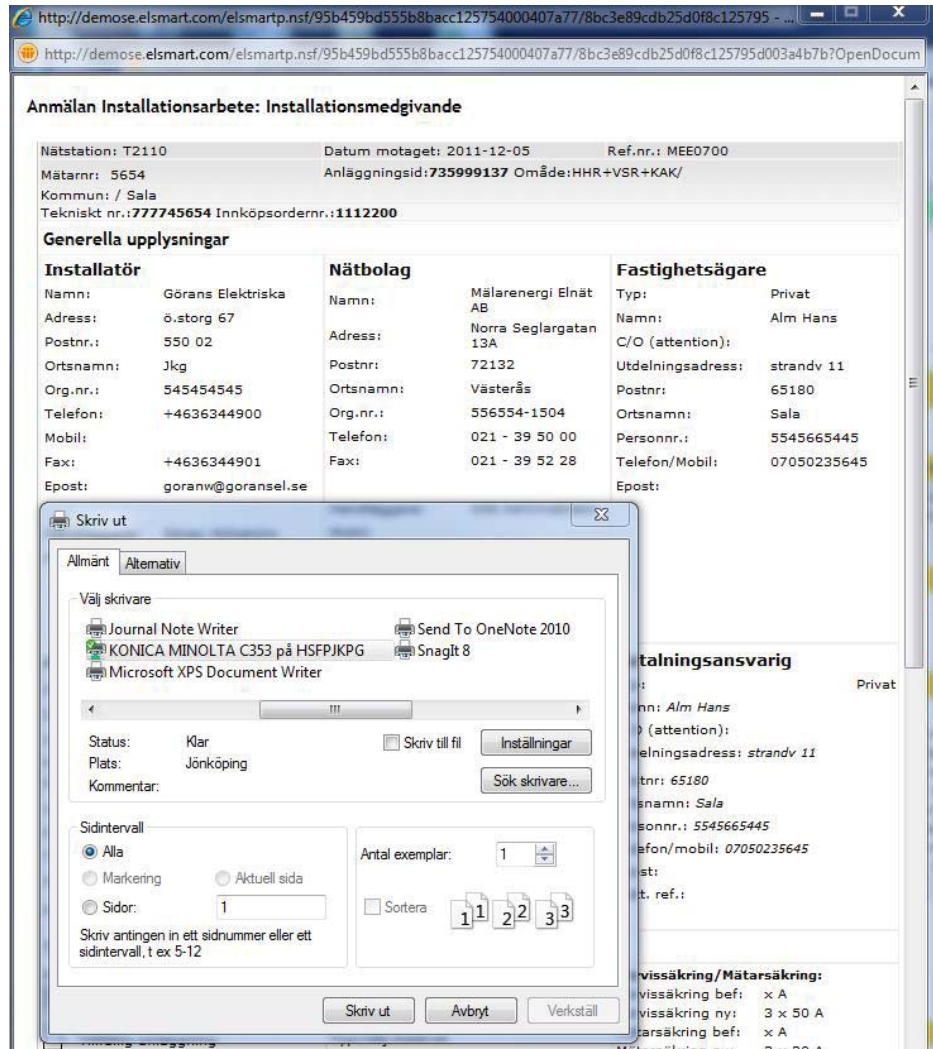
http://demose.elsmart.com/elsmartp.nsf/95b459bd555b8bacc125754000407a77/8bc3e89cdb25d0f8c125795 - ...

http://demose.elsmart.com/elsmartp.nsf/95b459bd555b8bacc125754000407a77/8bc3e89cdb25d0f8c125795d003a4b7b?OpenDocum

Anmälan Installationsarbete: Installationsmedgivande

Nätstation: T2110
Datum motaget: 2011-12-05
Ref.nr.: MEE0700
Mätarnr: 5654
Anläggningsid:735999137 Område:HHR+VSR+KAK/
Kommun: / Sala
Tekniskt nr.:777745654 Innköpsordernr.:1112200

Generella upplysningar

Installatör

| | |
|---|---|
| Namn: | Görans Elektriska |
| Adress: | ö.storg 67 |
| Postnr.: | 550 02 |
| Ortsnamn: | Jkg |
| Org.nr.: | 545454545 |
| Telefon: | +4636344900 |
| Mobil: | |
| Fax: | +4636344901 |
| Epost: | goranw@goransel.se |

Nätbolag

| | |
|---|---|
| Namn: | Mälarenergi Elnät AB |
| Adress: | Norra Seglargatan 13A |
| Postnr: | 72132 |
| Ortsnamn: | Västerås |
| Org.nr.: | 556554-1504 |
| Telefon: | 021 - 39 50 00 |
| Fax: | 021 - 39 52 28 |

Fastighetsägare

| | |
|---|---|
| Typ: | Privat |
| Namn: | Alm Hans |
| C/O (attention): | |
| Utdelningsadress: | strandv 11 |
| Postnr: | 65180 |
| Ortsnamn: | Sala |
| Personnr.: | 5545665445 |
| Telefon/Mobil: | 07050235645 |
| Epost: | |

Skriv ut

Allmänt Alternativ

Välj skrivare
Journal Note Writer
Send To OneNote 2010
KONICA MINOLTA C353 på HSFPJKPG
SnagIt 8
Microsoft XPS Document Writer

Status: Klar
Plats: Jönköping
Kommentar:
Skriv till fil
Inställningar
Sök skrivare...

Sidintervall
Alla
Markering
Aktuell sida
Sidor: 1
Skriv antingen in ett sidnummer eller ett sidintervall, t ex 5-12

Antal exemplar: 1
Sortera
1 1 2 2 3 3

Skriv ut Avbryt Verkställ

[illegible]talningsansvarig
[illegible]: Privat
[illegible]n: Alm Hans
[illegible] (attention):
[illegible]elningsadress: strandv 11
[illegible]tnr: 65180
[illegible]snamn: Sala
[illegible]sonnr.: 5545665445
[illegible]efon/mobil: 07050235645
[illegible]st:
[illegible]t. ref.:

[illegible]vissäkring/Mätarsäkring:
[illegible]vissäkring bef: x A
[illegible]vissäkring ny: 3 x 50 A
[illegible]tarsäkring bef: x A
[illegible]